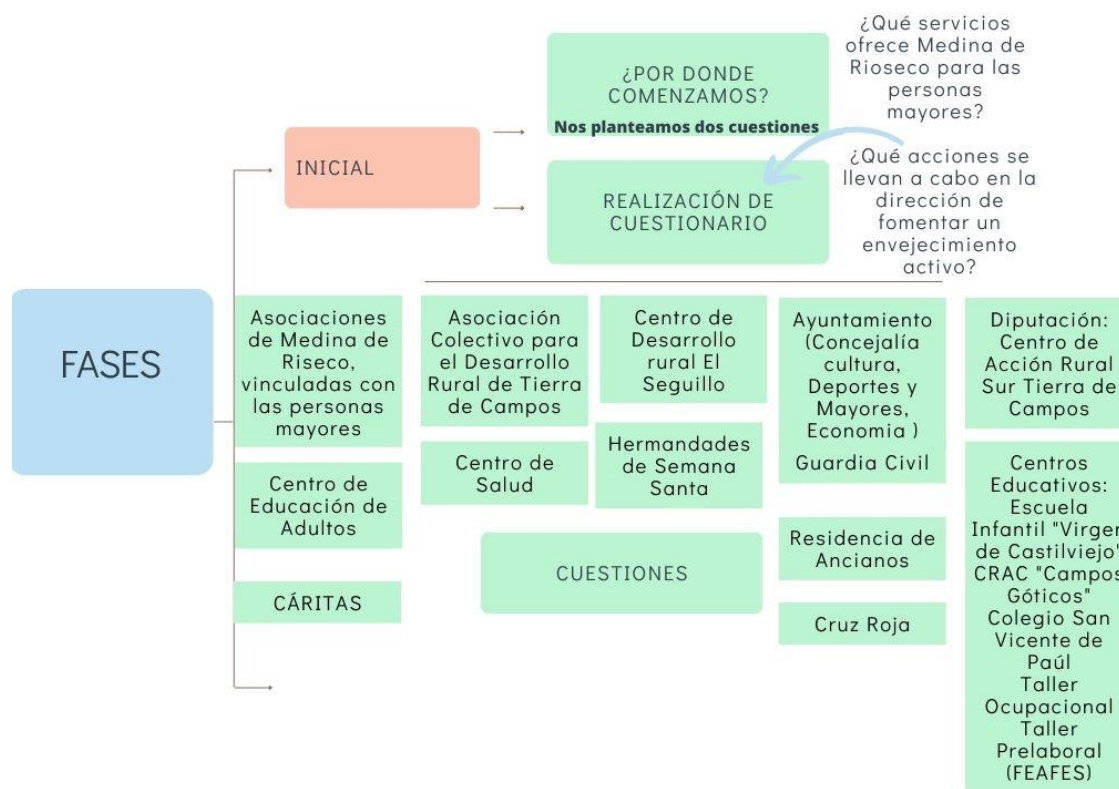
FASES

INICIAL

¿POR DONDE COMENZAMOS?
Nos planteamos dos cuestiones

¿Qué servicios ofrece Medina de Rioseco para las personas mayores?

¿Qué acciones se llevan a cabo en la dirección de fomentar un envejecimiento activo?

REALIZACIÓN DE CUESTIONARIO

Asociaciones de Medina de Riseco, vinculadas con las personas mayores

Centro de Educación de Adultos

CÁRITAS

Asociación Colectivo para el Desarrollo Rural de Tierra de Campos

Centro de Salud

Centro de Desarrollo rural El Seguillo

Hermandades de Semana Santa

CUESTIONES

Ayuntamiento (Concejalía cultura, Deportes y Mayores, Economia )

Guardia Civil

Residencia de Ancianos

Cruz Roja

Diputación: Centro de Acción Rural Sur Tierra de Campos

Centros Educativos: Escuela Infantil "Virgen de Castilviejo" CRAC "Campos Góticos" Colegio San Vicente de Paúl Taller Ocupacional Taller Prelaboral (FEAFES)